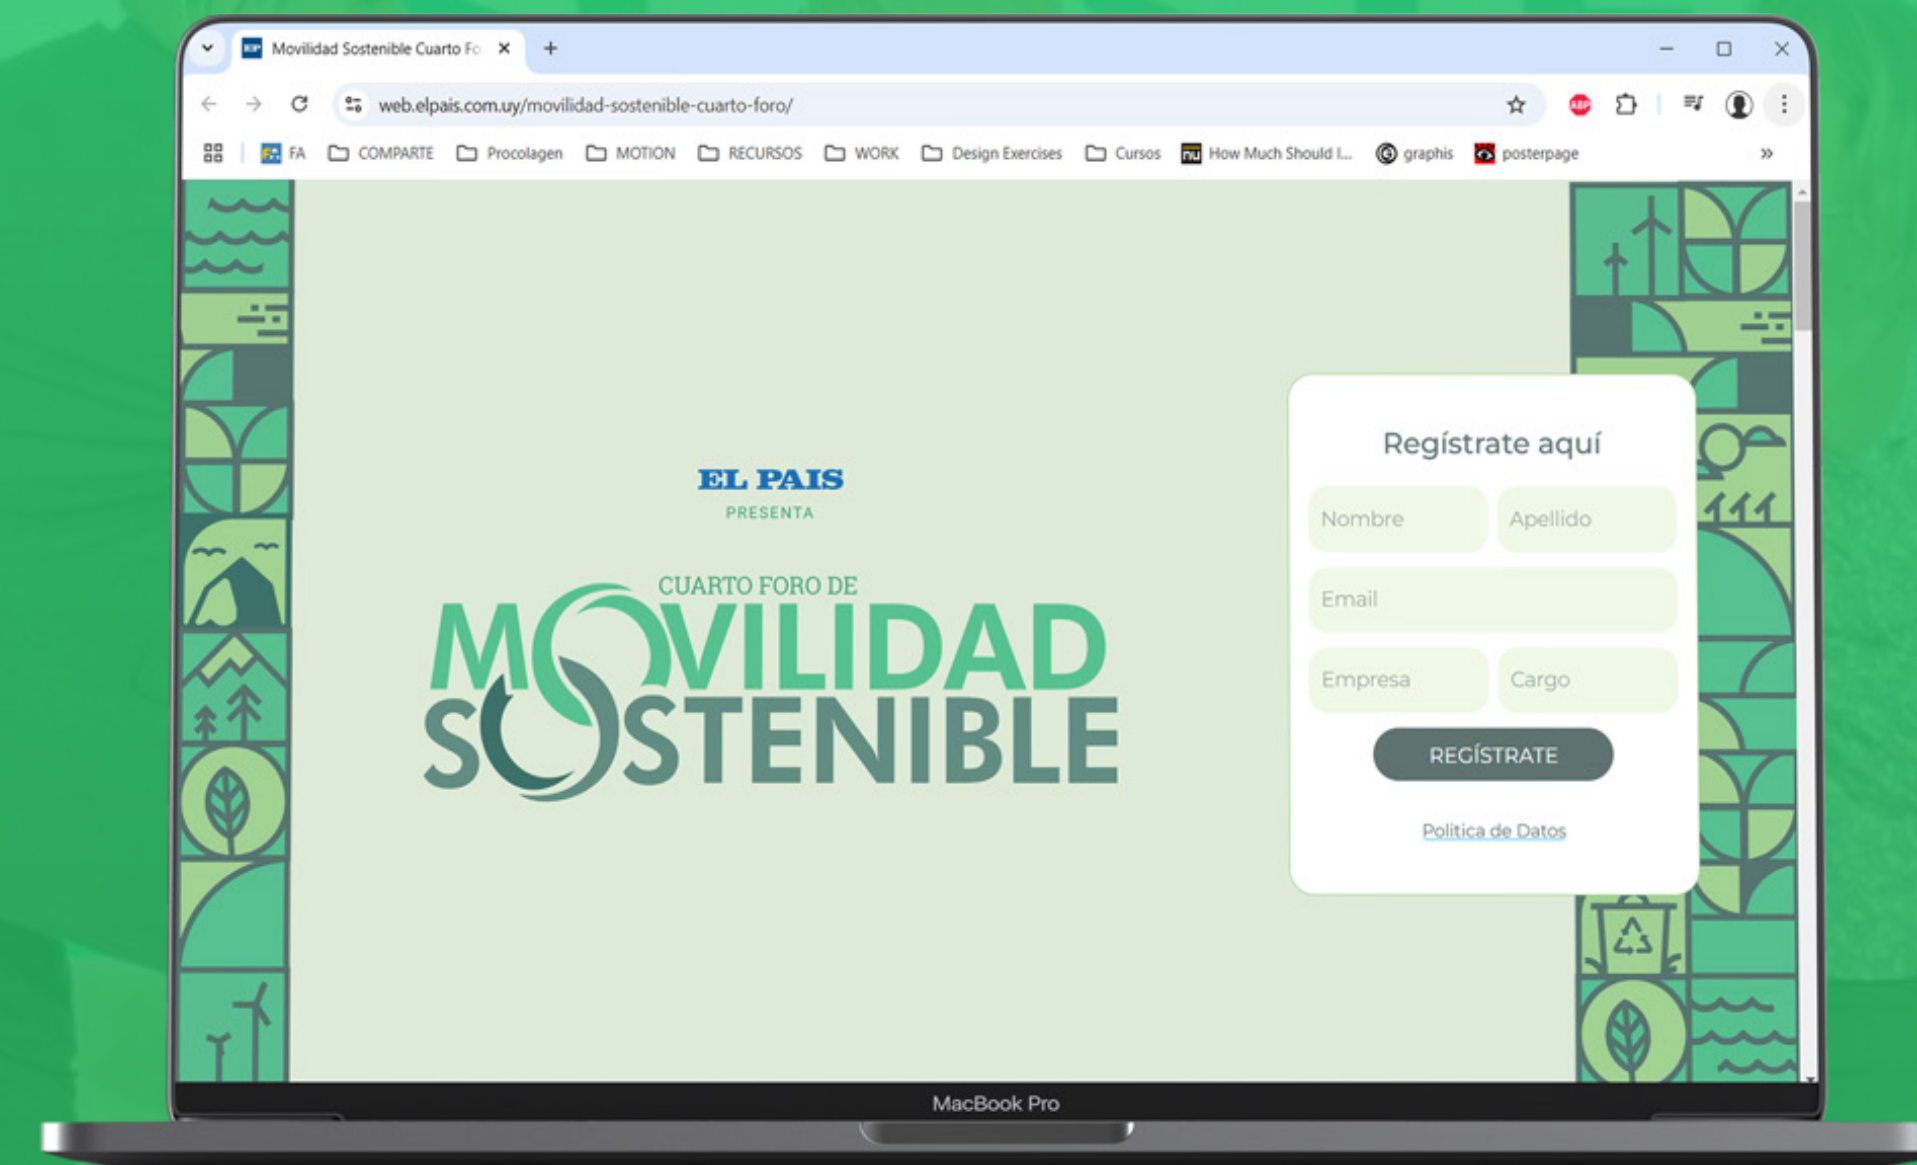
Movilidad Sostenible Cuarto Fo

web.elpais.com.uy/movilidad-sostenible-cuarto-foro/

FA COMPARTE Procolagen MOTION RECURSOS WORK Design Exercises Cursos How Much Should I... graphis posterpage

EL PAIS
PRESENTA

CUARTO FORO DE
MOVILIDAD
SOSTENIBLE

Regístrate aquí

Nombre
Apellido
Email
Empresa
Cargo

REGÍSTRATE

Política de Datos

MacBook Pro